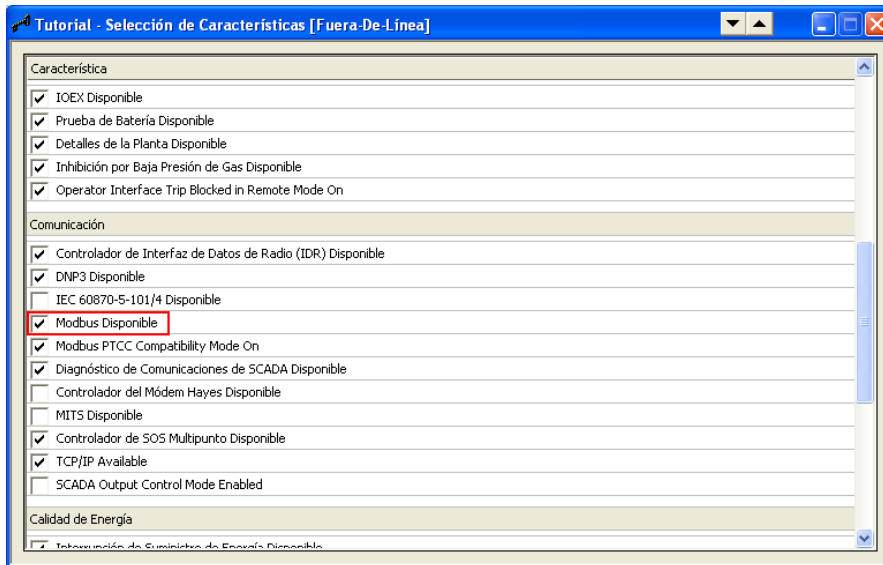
Tutorial - Selección de Características [Fuera-De-Línea]

Característica

IOEX Disponible
Prueba de Batería Disponible
Detalles de la Planta Disponible
Inhibición por Baja Presión de Gas Disponible
Operator Interface Trip Blocked in Remote Mode On

Comunicación

Controlador de Interfaz de Datos de Radio (IDR) Disponible
DNP3 Disponible
IEC 60870-5-101/4 Disponible
Modbus Disponible
Modbus PTCC Compatibility Mode On
Diagnóstico de Comunicaciones de SCADA Disponible
Controlador del Módem Hayes Disponible
MITS Disponible
Controlador de SOS Multipunto Disponible
TCP/IP Available
SCADA Output Control Mode Enabled

Calidad de Energía

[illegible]